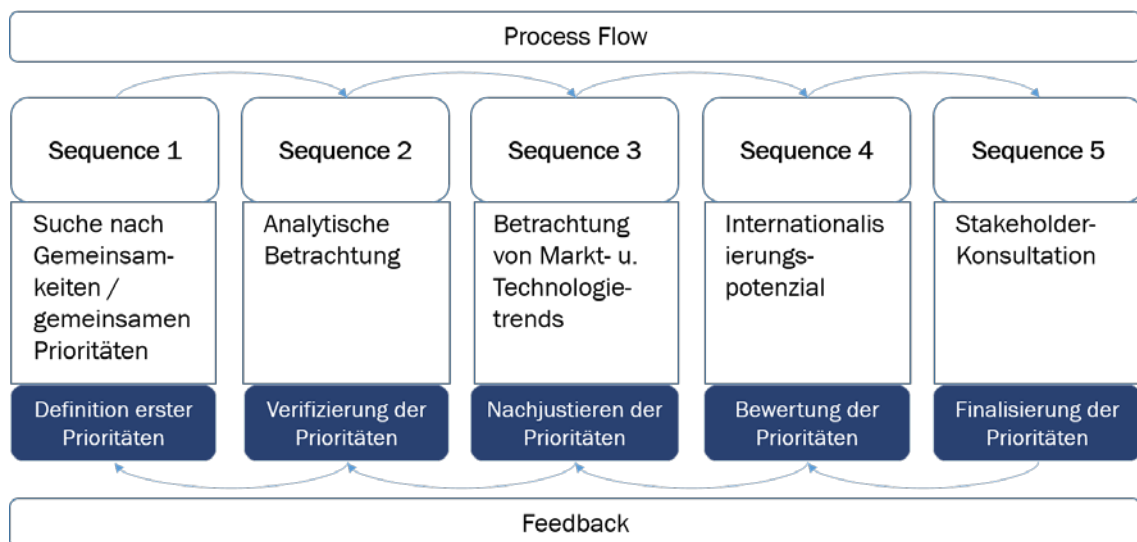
Process Flow

Sequence 1

Suche nach Gemeinsamkeiten / gemeinsamen Prioritäten

Definition erster Prioritäten

Sequence 2

Analytische Betrachtung

Verifizierung der Prioritäten

Sequence 3

Betrachtung von Markt- u. Technologietrends

Nachjustieren der Prioritäten

Sequence 4

Internationalisierungspotenzial

Bewertung der Prioritäten

Sequence 5

Stakeholder-Konsultation

Finalisierung der Prioritäten

Feedback